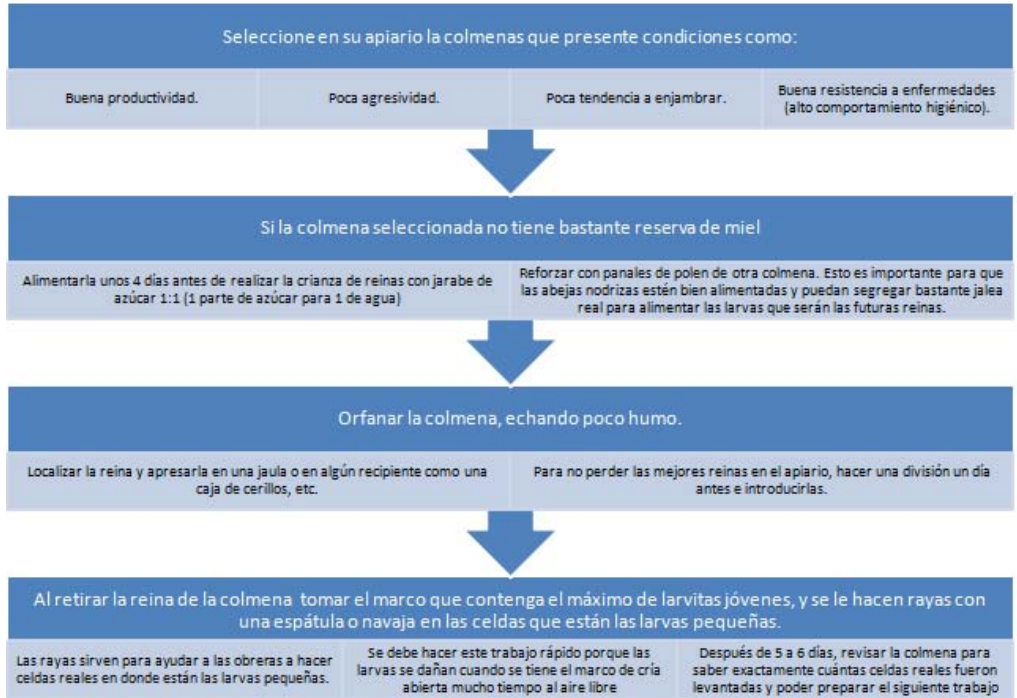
Seleccione en su apiario la colmenas que presente condiciones como:

Buena productividad.

Poca agresividad.

Poca tendencia a enjambrar.

Buena resistencia a enfermedades (alto comportamiento higiénico).

Si la colmena seleccionada no tiene bastante reserva de miel

Alimentarla unos 4 días antes de realizar la crianza de reinas con jarabe de azúcar 1:1 (1 parte de azúcar para 1 de agua)

Reforzar con panales de polen de otra colmena. Esto es importante para que las abejas nodrizas estén bien alimentadas y puedan segregar bastante jalea real para alimentar las larvas que serán las futuras reinas.

Orfanar la colmena, echando poco humo.

Localizar la reina y apresarla en una jaula o en algún recipiente como una caja de cerillos, etc.

Para no perder las mejores reinas en el apiario, hacer una división un día antes e introducirlas.

Al retirar la reina de la colmena tomar el marco que contenga el máximo de larvitas jóvenes, y se le hacen rayas con una espátula o navaja en las celdas que están las larvas pequeñas.

Las rayas sirven para ayudar a las obreras a hacer celdas reales en donde están las larvas pequeñas.

Se debe hacer este trabajo rápido porque las larvas se dañan cuando se tiene el marco de cría abierta mucho tiempo al aire libre

Después de 5 a 6 días, revisar la colmena para saber exactamente cuántas celdas reales fueron levantadas y poder preparar el siguiente trabajo